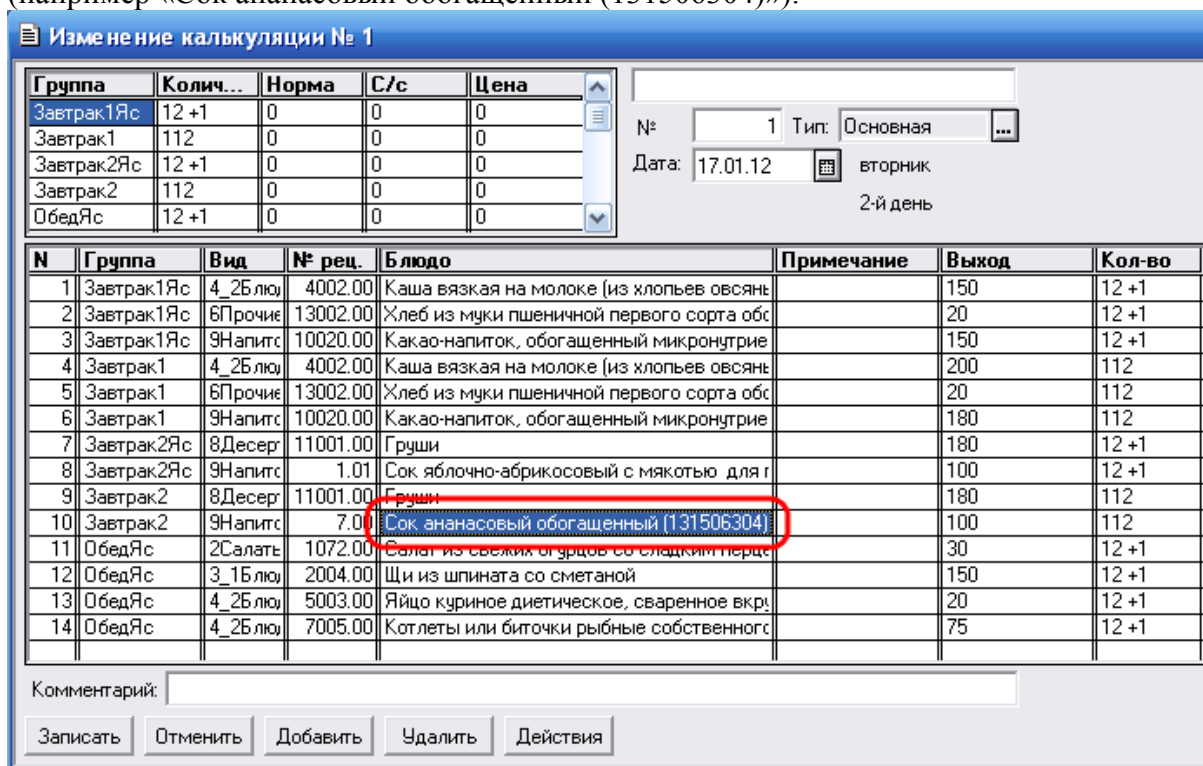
(например «Сок ананасовый обогащенный (131506304)»).

Изменение калькуляции № 1

| Группа | Колич... | Норма | С/с | Цена |
|---|---|---|---|---|
| Завтрак1Яс | 12 +1 | 0 | 0 | 0 |
| Завтрак1 | 112 | 0 | 0 | 0 |
| Завтрак2Яс | 12 +1 | 0 | 0 | 0 |
| Завтрак2 | 112 | 0 | 0 | 0 |
| ОбедЯс | 12 +1 | 0 | 0 | 0 |

№ 1 Тип: Основная ...
Дата: 17.01.12 вторник
2-й день

| N | Группа | Вид | № рец. | Блюдо | Примечание | Выход | Кол-во |
|---|---|---|---|---|---|---|---|
| 1 | Завтрак1Яс | 4_2Блю | 4002.00 | Каша вязкая на молоке (из хлопьев овсянь | | 150 | 12 +1 |
| 2 | Завтрак1Яс | 6Прочие | 13002.00 | Хлеб из муки пшеничной первого сорта обс | | 20 | 12 +1 |
| 3 | Завтрак1Яс | 9Напитс | 10020.00 | Какао-напиток, обогащенный микронутрие | | 150 | 12 +1 |
| 4 | Завтрак1 | 4_2Блю | 4002.00 | Каша вязкая на молоке (из хлопьев овсянь | | 200 | 112 |
| 5 | Завтрак1 | 6Прочие | 13002.00 | Хлеб из муки пшеничной первого сорта обс | | 20 | 112 |
| 6 | Завтрак1 | 9Напитс | 10020.00 | Какао-напиток, обогащенный микронутрие | | 180 | 112 |
| 7 | Завтрак2Яс | 8Десер | 11001.00 | Груши | | 180 | 12 +1 |
| 8 | Завтрак2Яс | 9Напитс | 1.01 | Сок яблочно-абрикосовый с мякотью для г | | 100 | 12 +1 |
| 9 | Завтрак2 | 8Десер | 11001.00 | Груши | | 180 | 112 |
| 10 | Завтрак2 | 9Напитс | 7.00 | Сок ананасовый обогащенный (131506304) | | 100 | 112 |
| 11 | ОбедЯс | 2Салать | 1072.00 | Салат из свежих огурцов со сладким перце | | 30 | 12 +1 |
| 12 | ОбедЯс | 3_1Блю | 2004.00 | Щи из шпината со сметаной | | 150 | 12 +1 |
| 13 | ОбедЯс | 4_2Блю | 5003.00 | Яйцо куриное диетическое, сваренное вкру | | 20 | 12 +1 |
| 14 | ОбедЯс | 4_2Блю | 7005.00 | Котлеты или биточки рыбные собственного | | 75 | 12 +1 |

Комментарий:

Записать | Отменить | Добавить | Удалить | Действия